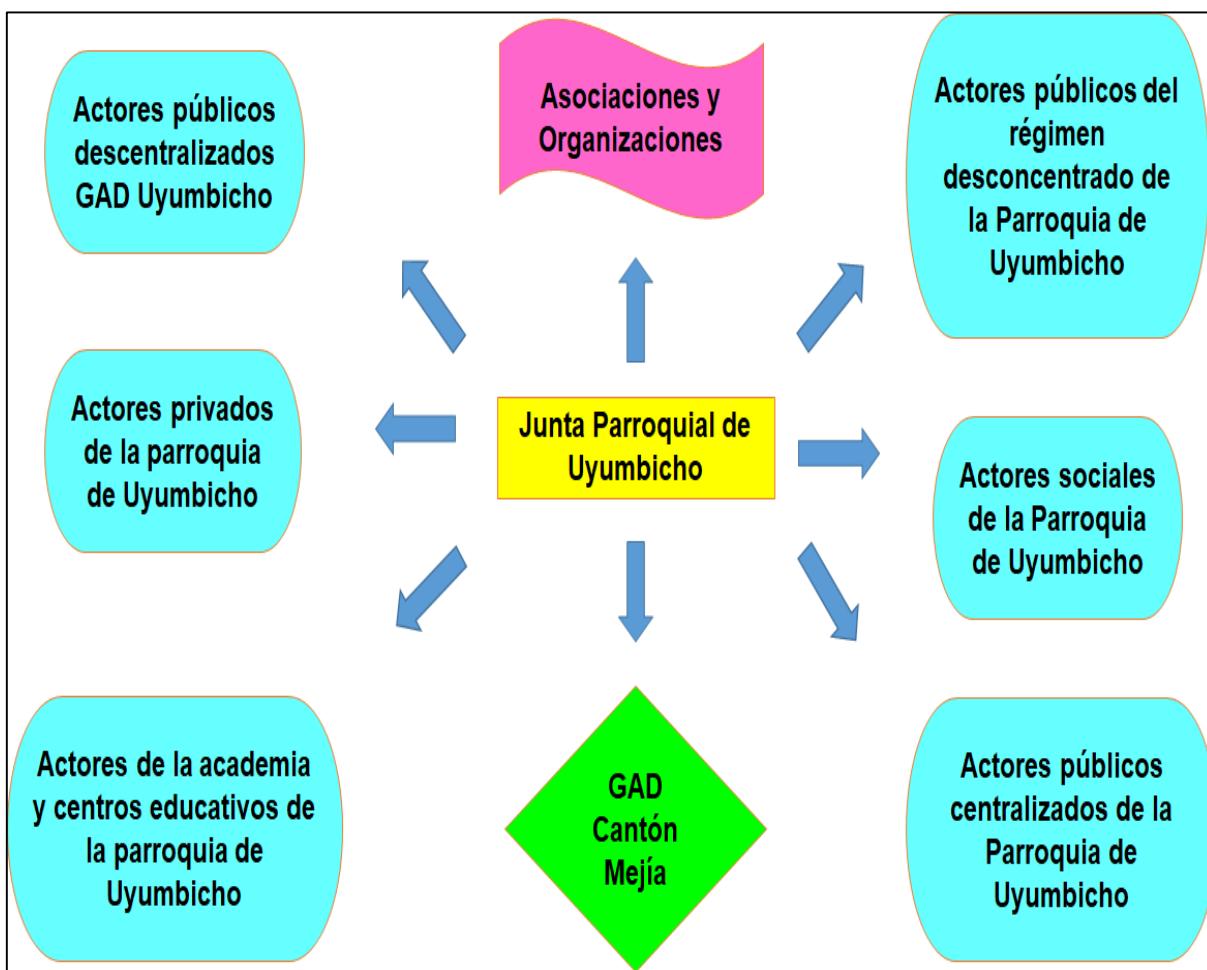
Actores públicos descentralizados GAD Uyumbicho

Asociaciones y Organizaciones

Actores públicos del régimen desconcentrado de la Parroquia de Uyumbicho

Actores privados de la parroquia de Uyumbicho

Junta Parroquial de Uyumbicho

Actores sociales de la Parroquia de Uyumbicho

Actores de la academia y centros educativos de la parroquia de Uyumbicho

GAD Cantón Mejía

Actores públicos centralizados de la Parroquia de Uyumbicho